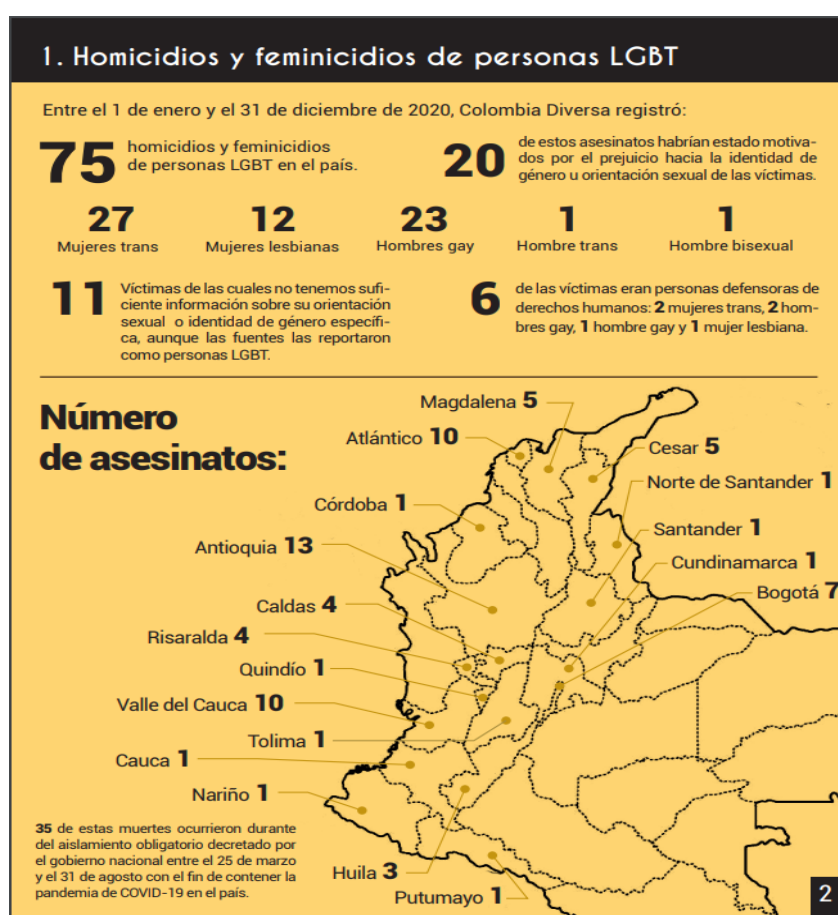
1. Homicidios y feminicidios de personas LGBT

Entre el 1 de enero y el 31 de diciembre de 2020, Colombia Diversa registró:

75 homicidios y feminicidios de personas LGBT en el país.

20 de estos asesinatos habrían estado motivados por el prejuicio hacia la identidad de género u orientación sexual de las víctimas.

27 Mujeres trans

12 Mujeres lesbianas

23 Hombres gay

1 Hombre trans

1 Hombre bisexual

11 Víctimas de las cuales no tenemos suficiente información sobre su orientación sexual o identidad de género específica, aunque las fuentes las reportaron como personas LGBT.

6 de las víctimas eran personas defensoras de derechos humanos: 2 mujeres trans, 2 hombres gay, 1 hombre gay y 1 mujer lesbiana.

Número de asesinatos:

Magdalena 5
Atlántico 10
Cesar 5
Norte de Santander 1
Córdoba 1
Santander 1
Antioquia 13
Cundinamarca 1
Bogotá 7
Caldas 4
Risaralda 4
Quindío 1
Valle del Cauca 10
Tolima 1
Cauca 1
Nariño 1
Huila 3
Putumayo 1

35 de estas muertes ocurrieron durante del aislamiento obligatorio decretado por el gobierno nacional entre el 25 de marzo y el 31 de agosto con el fin de contener la pandemia de COVID-19 en el país.

2